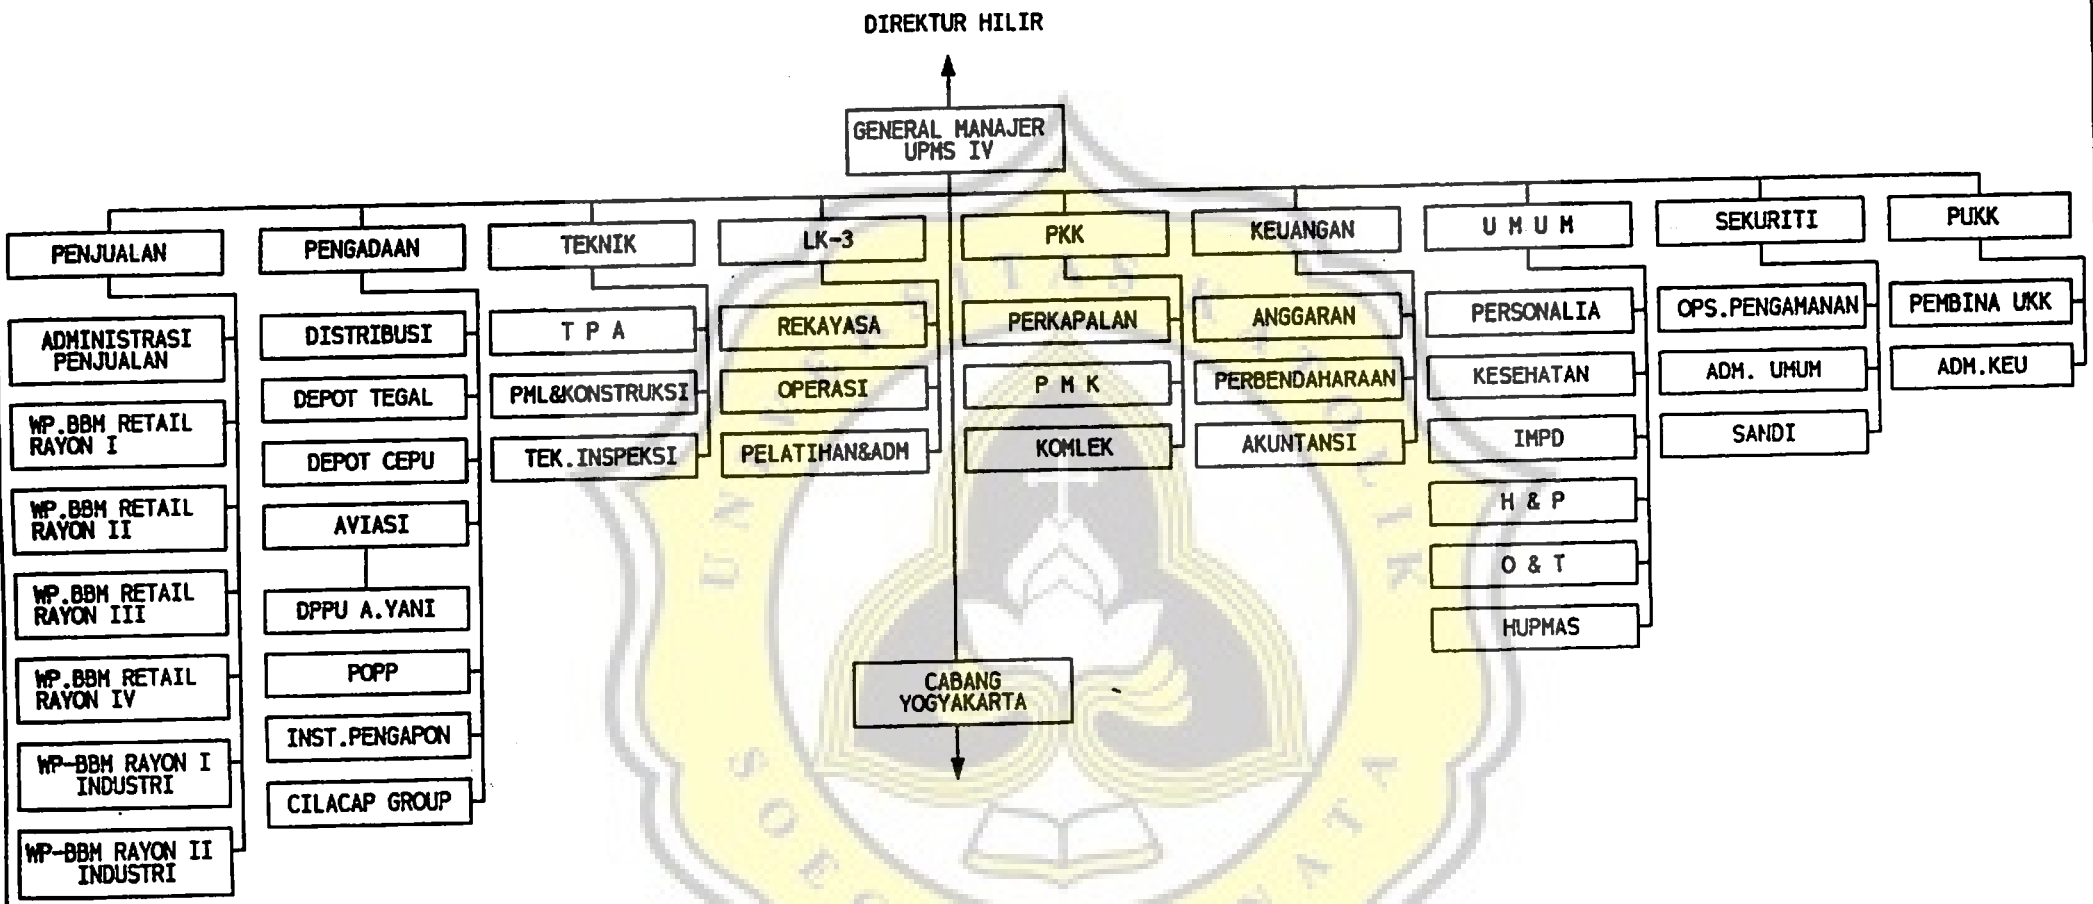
DIREKTUR HILIR

GENERAL MANAJER UPMS IV

PENJUALAN
ADMINISTRASI PENJUALAN
WP.BBM RETAIL RAYON I
WP.BBM RETAIL RAYON II
WP.BBM RETAIL RAYON III
WP.BBM RETAIL RAYON IV
WP-BBM RAYON I INDUSTRI
WP-BBM RAYON II INDUSTRI

PENGADAAN
DISTRIBUSI
DEPOT TEGAL
DEPOT CEPU
AVIASI
DPPU A.YANI
POPP
INST.PENGAPON
CILACAP GROUP

TEKNIK
T P A
PML&KONSTRUKSI
TEK.INSPEKSI

LK-3
REKAYASA
OPERASI
PELATIHAN&ADM

PKK
PERKAPALAN
P M K
KOMLEK

KEUANGAN
ANGGARAN
PERBENDAHARAAN
AKUNTANSI

U M U M
PERSONALIA
KESEHATAN
IMPD
H & P
O & T
HUPMAS

SEKURITI
OPS.PENGAMANAN
ADM. UMUM
SANDI

PUKK
PEMBINA UKK
ADM.KEU

CABANG YOGYAKARTA